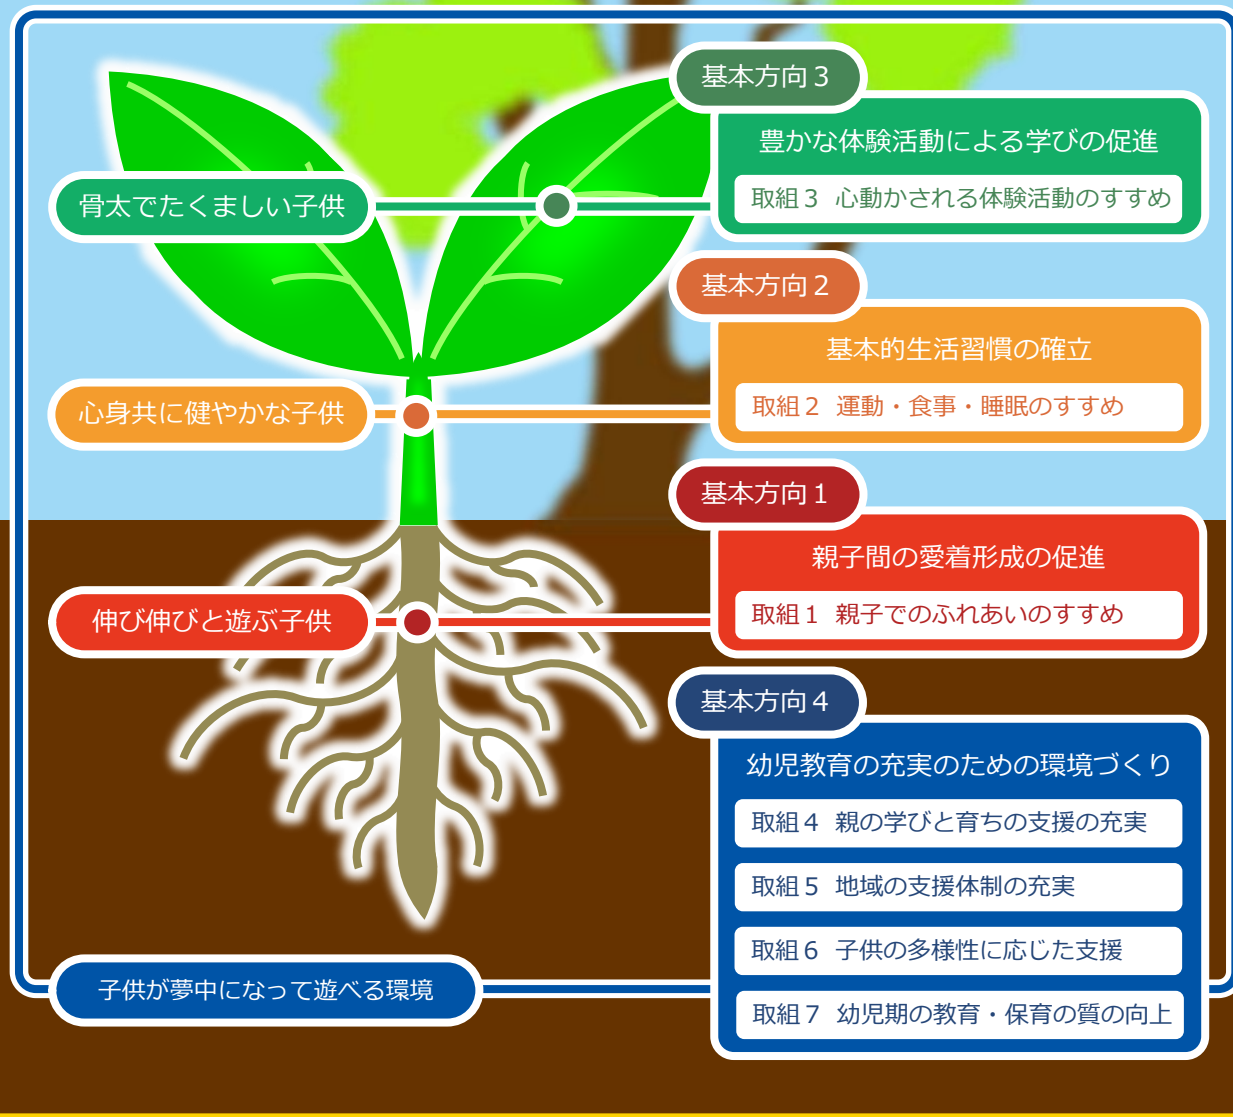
基本方向３
豊かな体験活動による学びの促進
取組３　心動かされる体験活動のすすめ

骨太でたくましい子供

基本方向２
基本的生活習慣の確立
取組２　運動・食事・睡眠のすすめ

心身共に健やかな子供

基本方向１
親子間の愛着形成の促進
取組１　親子でのふれあいのすすめ

伸び伸びと遊ぶ子供

基本方向４
幼児教育の充実のための環境づくり
取組４　親の学びと育ちの支援の充実
取組５　地域の支援体制の充実
取組６　子供の多様性に応じた支援
取組７　幼児期の教育・保育の質の向上

子供が夢中になって遊べる環境